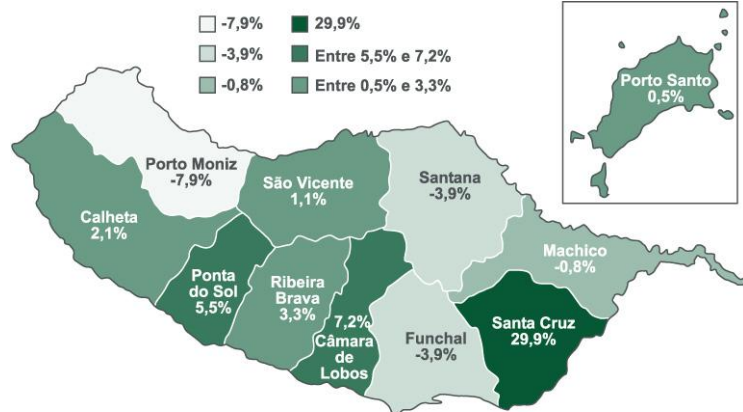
-7,9%
29,9%
-3,9%
Entre 5,5% e 7,2%
-0,8%
Entre 0,5% e 3,3%

Porto Santo
0,5%

Porto Moniz
-7,9%

São Vicente
1,1%

Santana
-3,9%

Calheta
2,1%

Machico
-0,8%

Ponta do Sol
5,5%

Ribeira Brava
3,3%

7,2%
Câmara de Lobos

Funchal
-3,9%

Santa Cruz
29,9%